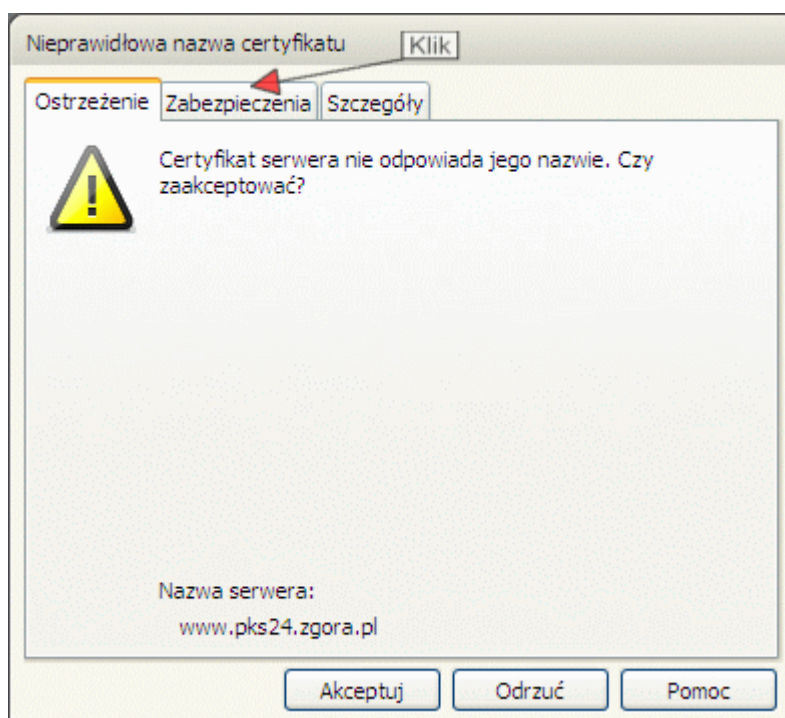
Nieprawidłowa nazwa certyfikatu

Klik

Ostrzeżenie | Zabezpieczenia | Szczegóły

Certyfikat serwera nie odpowiada jego nazwie. Czy zaakceptować?

Nazwa serwera:
www.pks24.zgora.pl

Akceptuj | Odrzuć | Pomoc